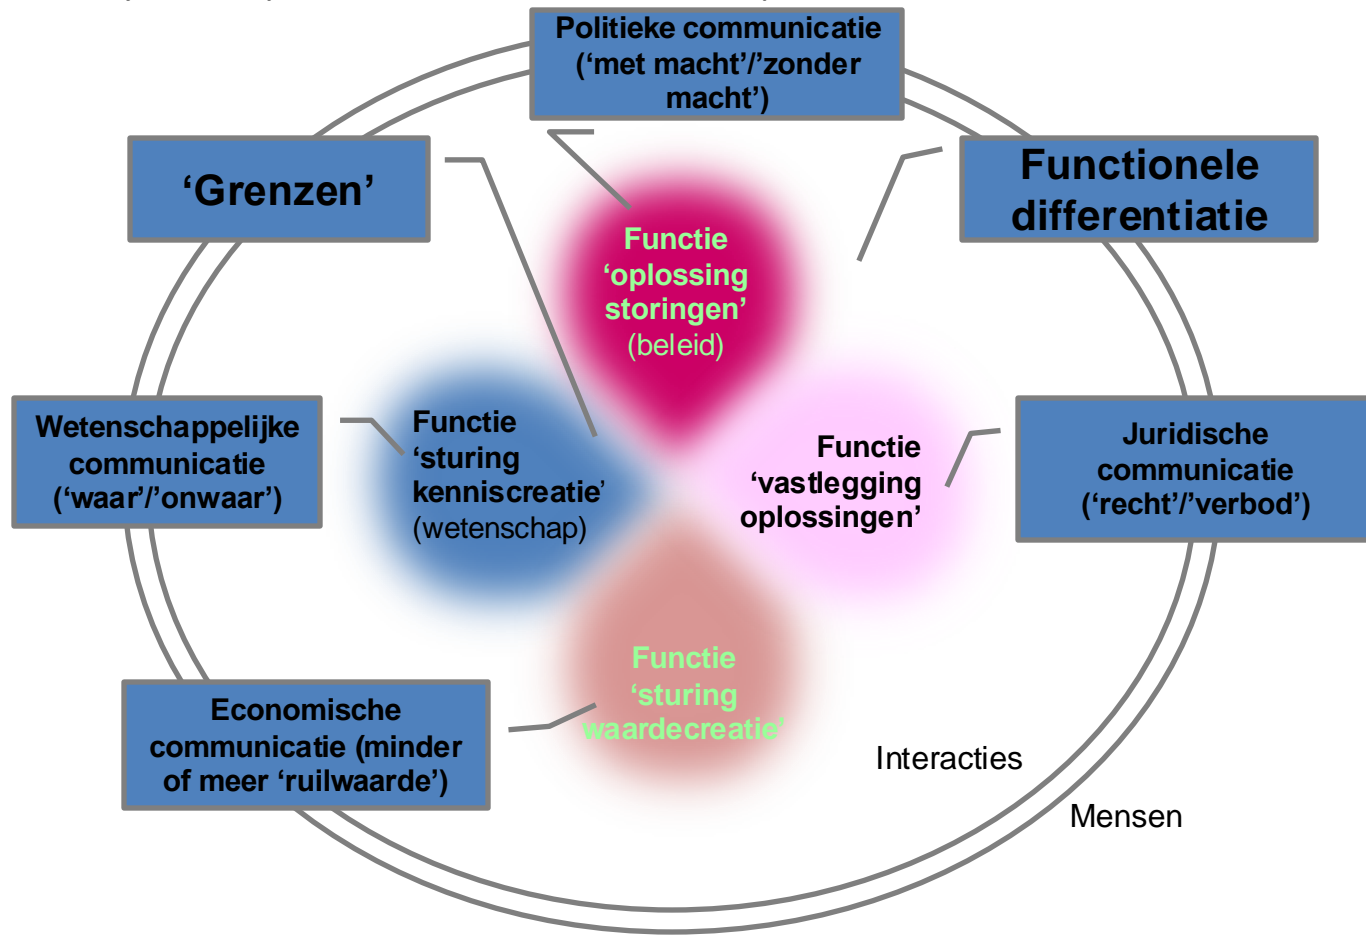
Politieke communicatie ('met macht'/'zonder macht')

'Grenzen'

Functionele differentiatie

Functie 'oplossing storingen' (beleid)

Wetenschappelijke communicatie ('waar'/'onwaar')

Functie 'sturing kenniscreatie' (wetenschap)

Functie 'vastlegging oplossingen'

Juridische communicatie ('recht'/'verbod')

Functie 'sturing waardecreatie'

Economische communicatie (minder of meer 'ruilwaarde')

Interacties

Mensen